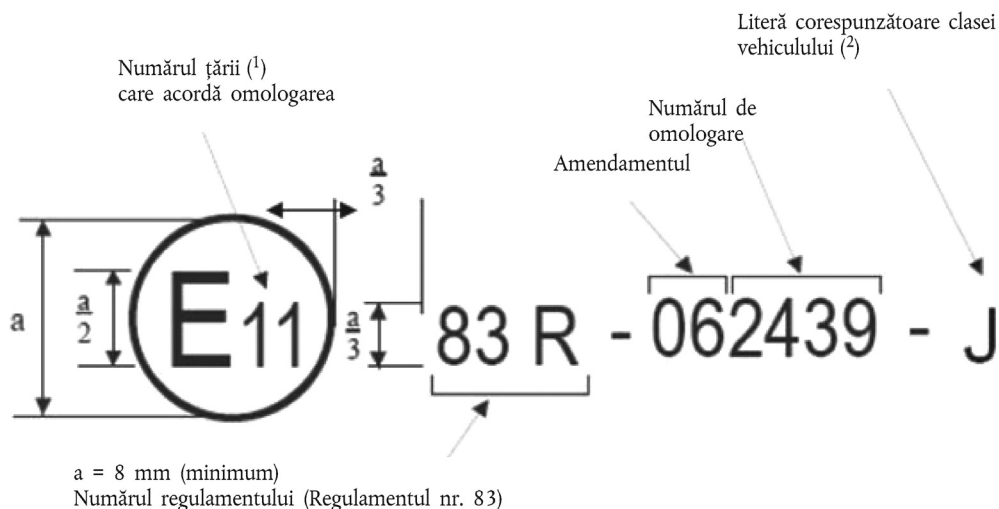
Literă corespunzătoare clasei vehiculului ($^2$)

Numărul țării ($^1$) care acordă omologarea

Numărul de omologare

Amendamentul

$\frac{a}{3}$

a

$\frac{a}{2}$

E11

$\frac{a}{3}$

83 R - 062439 - J

a = 8 mm (minimum)
Numărul regulamentului (Regulamentul nr. 83)